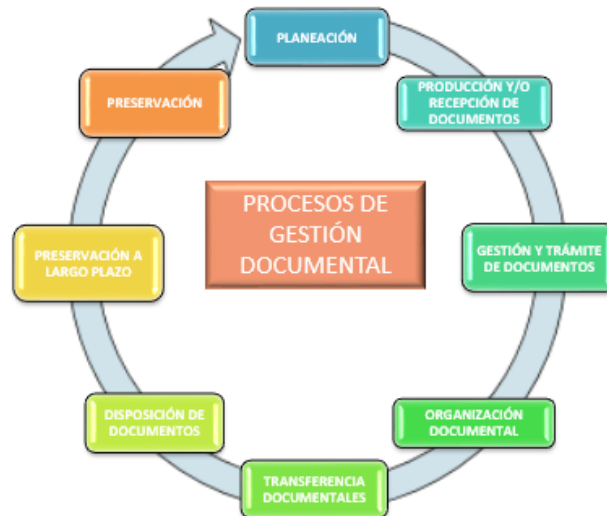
PLANEACIÓN

PRODUCCIÓN Y/O RECEPCIÓN DE DOCUMENTOS

GESTIÓN Y TRÁMITE DE DOCUMENTOS

ORGANIZACIÓN DOCUMENTAL

TRANSFERENCIA DOCUMENTALES

DISPOSICIÓN DE DOCUMENTOS

PRESERVACIÓN A LARGO PLAZO

PRESERVACIÓN

PROCESOS DE GESTIÓN DOCUMENTAL